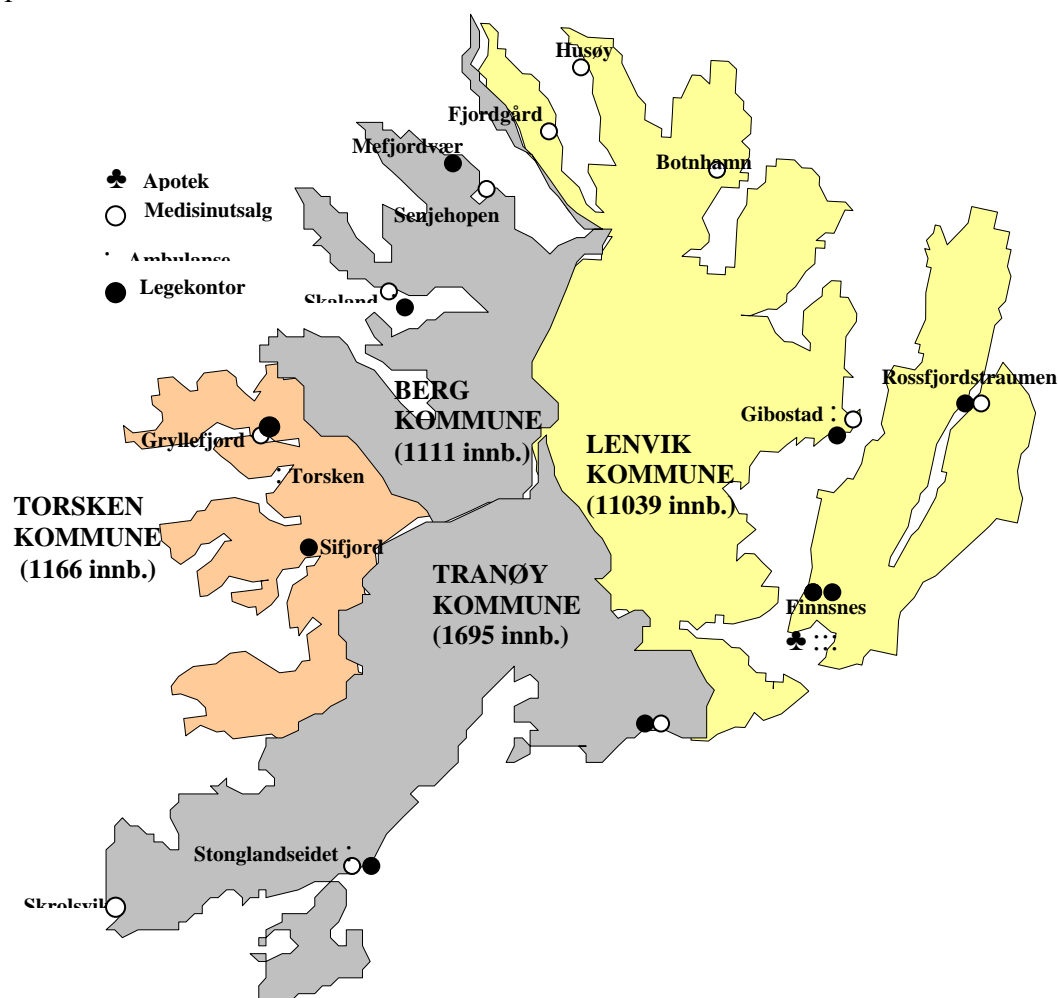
Husøy

Fjordgård

Mefjordvær

Botnhamn

♣ Apotek

Medisinutsalg

Senjehopen

Ambulanse

Legekontor

Skaland

Rossfjordstraumen

BERG KOMMUNE (1111 innb.)

Gibostad

Gryllefjord

LENVIK KOMMUNE (11039 innb.)

Torsken

TORSKEN KOMMUNE (1166 innb.)

Sifjord

TRANØY KOMMUNE (1695 innb.)

Finnsnes

Stonglandseidet

Skrolsvik